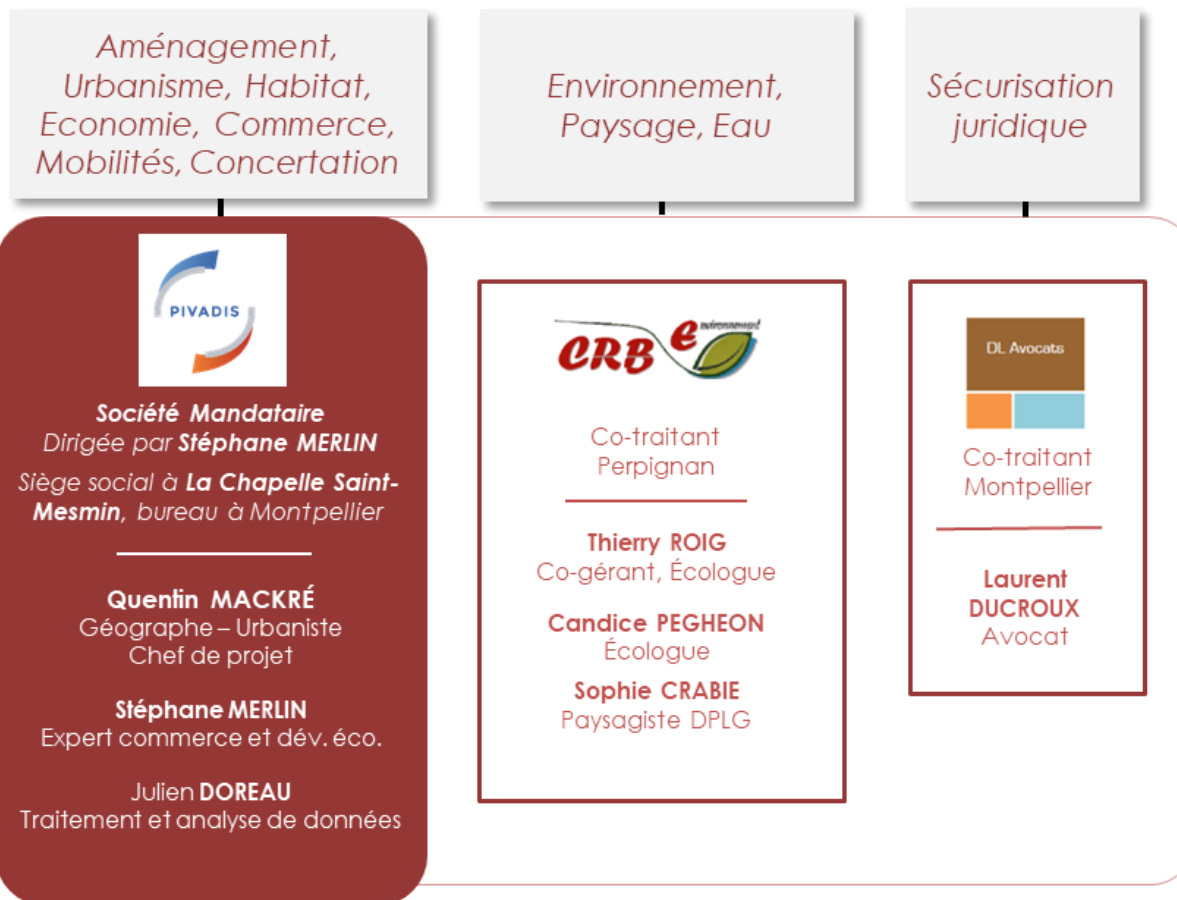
Aménagement, Urbanisme, Habitat, Economie, Commerce, Mobilités, Concertation

Environnement, Paysage, Eau

Sécurisation juridique

PIVADIS

Société Mandataire
Dirigée par Stéphane MERLIN

Siège social à La Chapelle Saint-Mesmin, bureau à Montpellier

Quentin MACKRÉ
Géographe – Urbaniste
Chef de projet

Stéphane MERLIN
Expert commerce et dév. éco.

Julien DOREAU
Traitement et analyse de données

CRB environnement

Co-traitant
Perpignan

Thierry ROIG
Co-gérant, Écologue

Candice PEGHEON
Écologue

Sophie CRABIE
Paysagiste DPLG

DL Avocats

Co-traitant
Montpellier

Laurent DUCROUX
Avocat